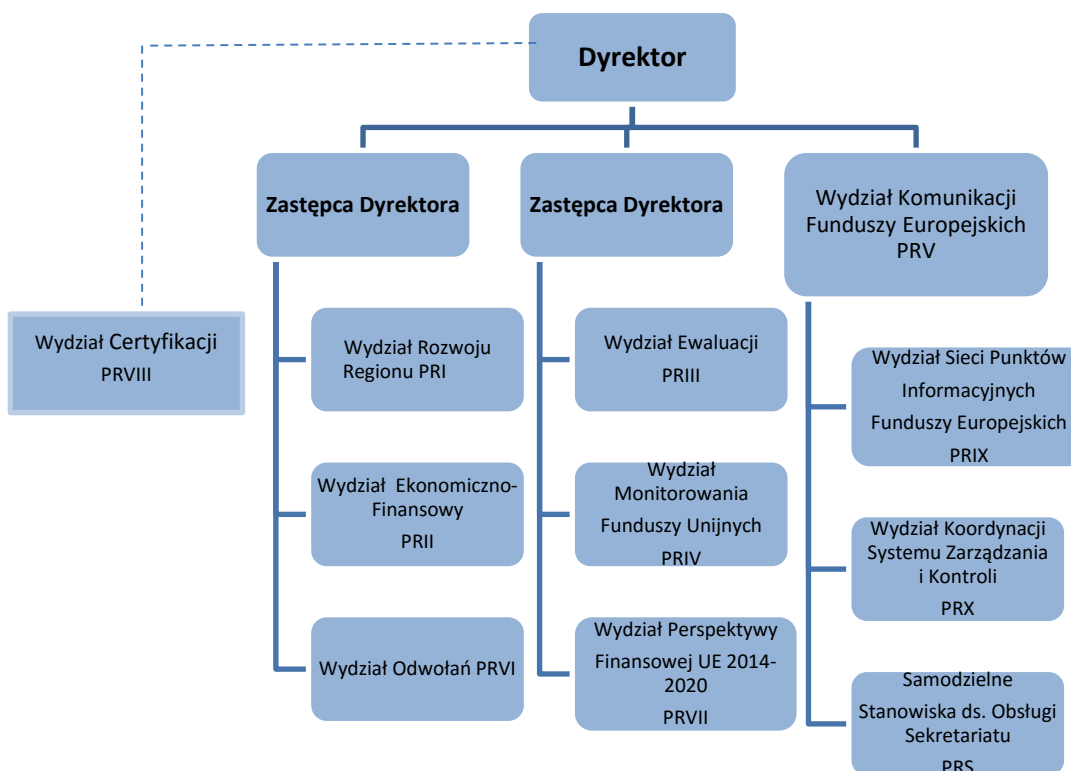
Dyrektor

Wydział Certyfikacji PRVIII

Zastępca Dyrektora

Wydział Rozwoju Regionu PRI

Wydział Ekonomiczno-Finansowy PRII

Wydział Odwołań PRVI

Zastępca Dyrektora

Wydział Ewaluacji PRIII

Wydział Monitorowania Funduszy Unijnych PRIV

Wydział Perspektywy Finansowej UE 2014-2020 PRVII

Wydział Komunikacji Funduszy Europejskich PRV

Wydział Sieci Punktów Informacyjnych Funduszy Europejskich PRIX

Wydział Koordynacji Systemu Zarządzania i Kontroli PRX

Samodzielne Stanowiska ds. Obsługi Sekretariatu PRS